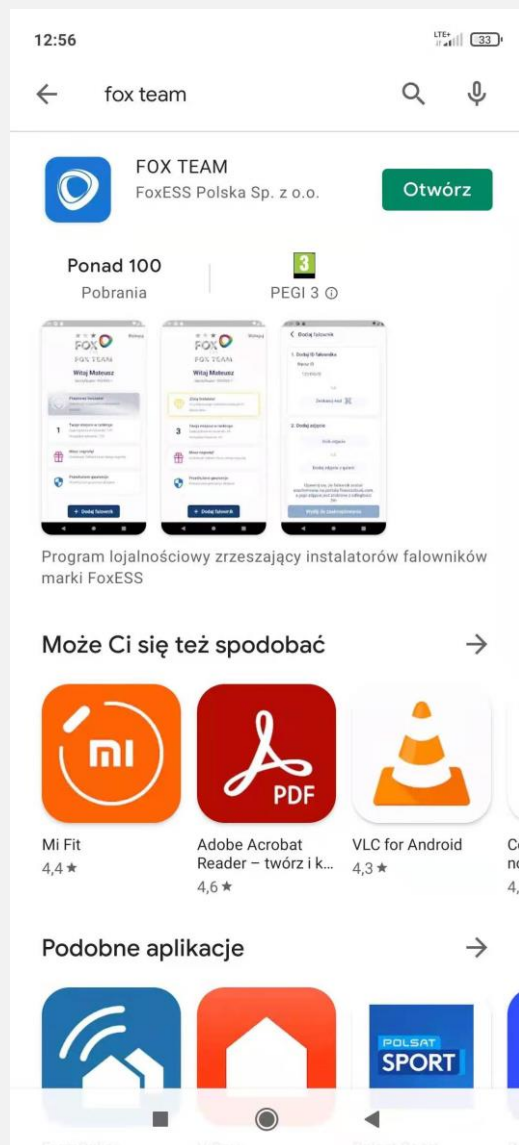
12:56

LTE+ 33

fox team

FOX TEAM
FoxESS Polska Sp. z o.o.

Otwórz

Ponad 100
Pobrania

3
PEGI 3 ⓘ

FOX
FOX TEAM
Witaj Mateusz

FOX
FOX TEAM
Witaj Mateusz

Dodaj falownik

+ Dodaj falownik

+ Dodaj falownik

Program lojalnościowy zrzeszający instalatorów falowników marki FoxESS

Może Ci się też spodobać

mi

PDF

Mi Fit
4,4 ★

Adobe Acrobat Reader – twórz i k...
4,6 ★

VLC for Android
4,3 ★

Co
no
4,

Podobne aplikacje

POLSAT
SPORT